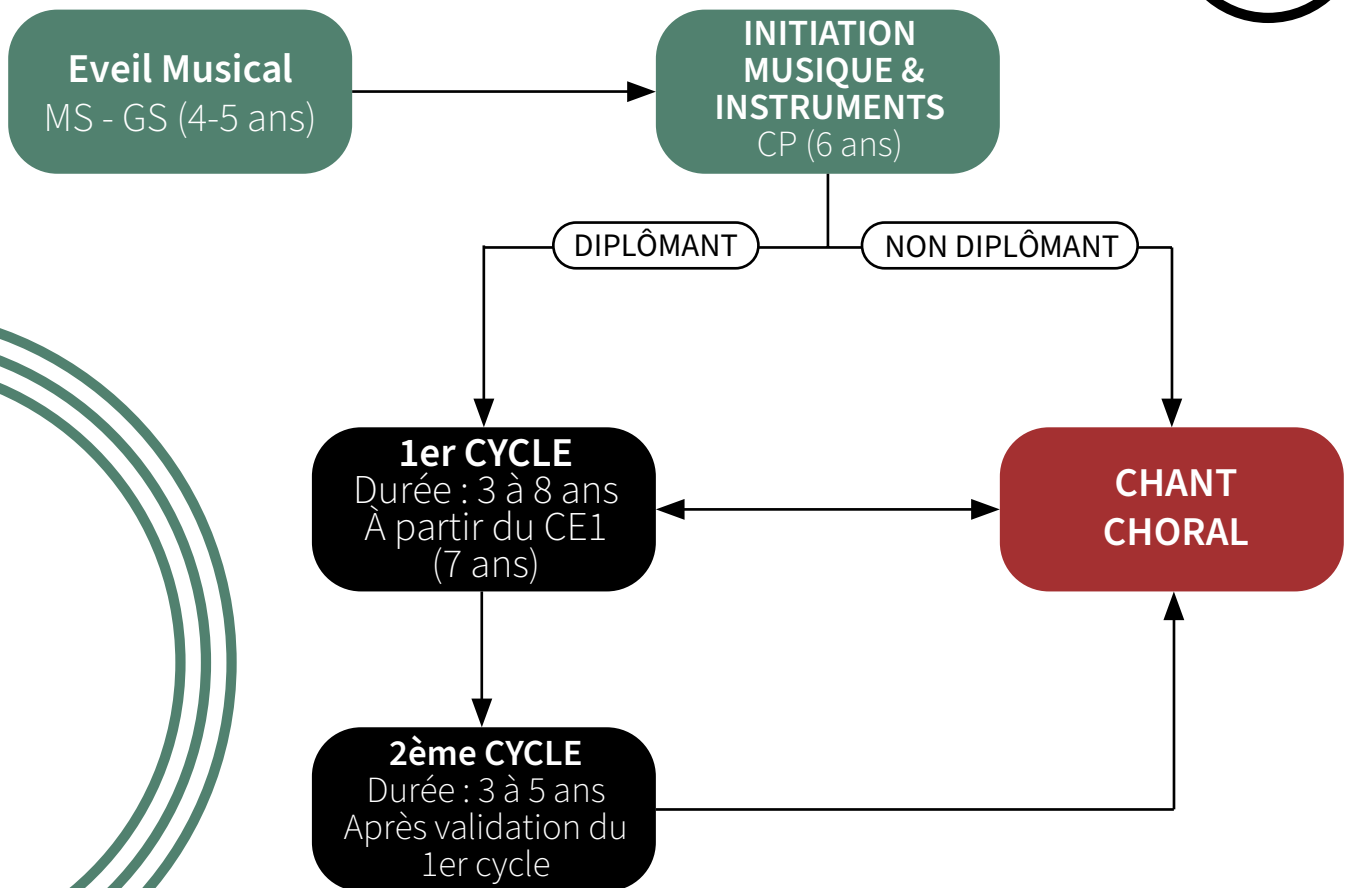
Eveil Musical
MS - GS (4-5 ans)

INITIATION MUSIQUE & INSTRUMENTS
CP (6 ans)

DIPLÔMANT

NON DIPLÔMANT

1er CYCLE
Durée : 3 à 8 ans
À partir du CE1 (7 ans)

CHANT CHORAL

2ème CYCLE
Durée : 3 à 5 ans
Après validation du 1er cycle